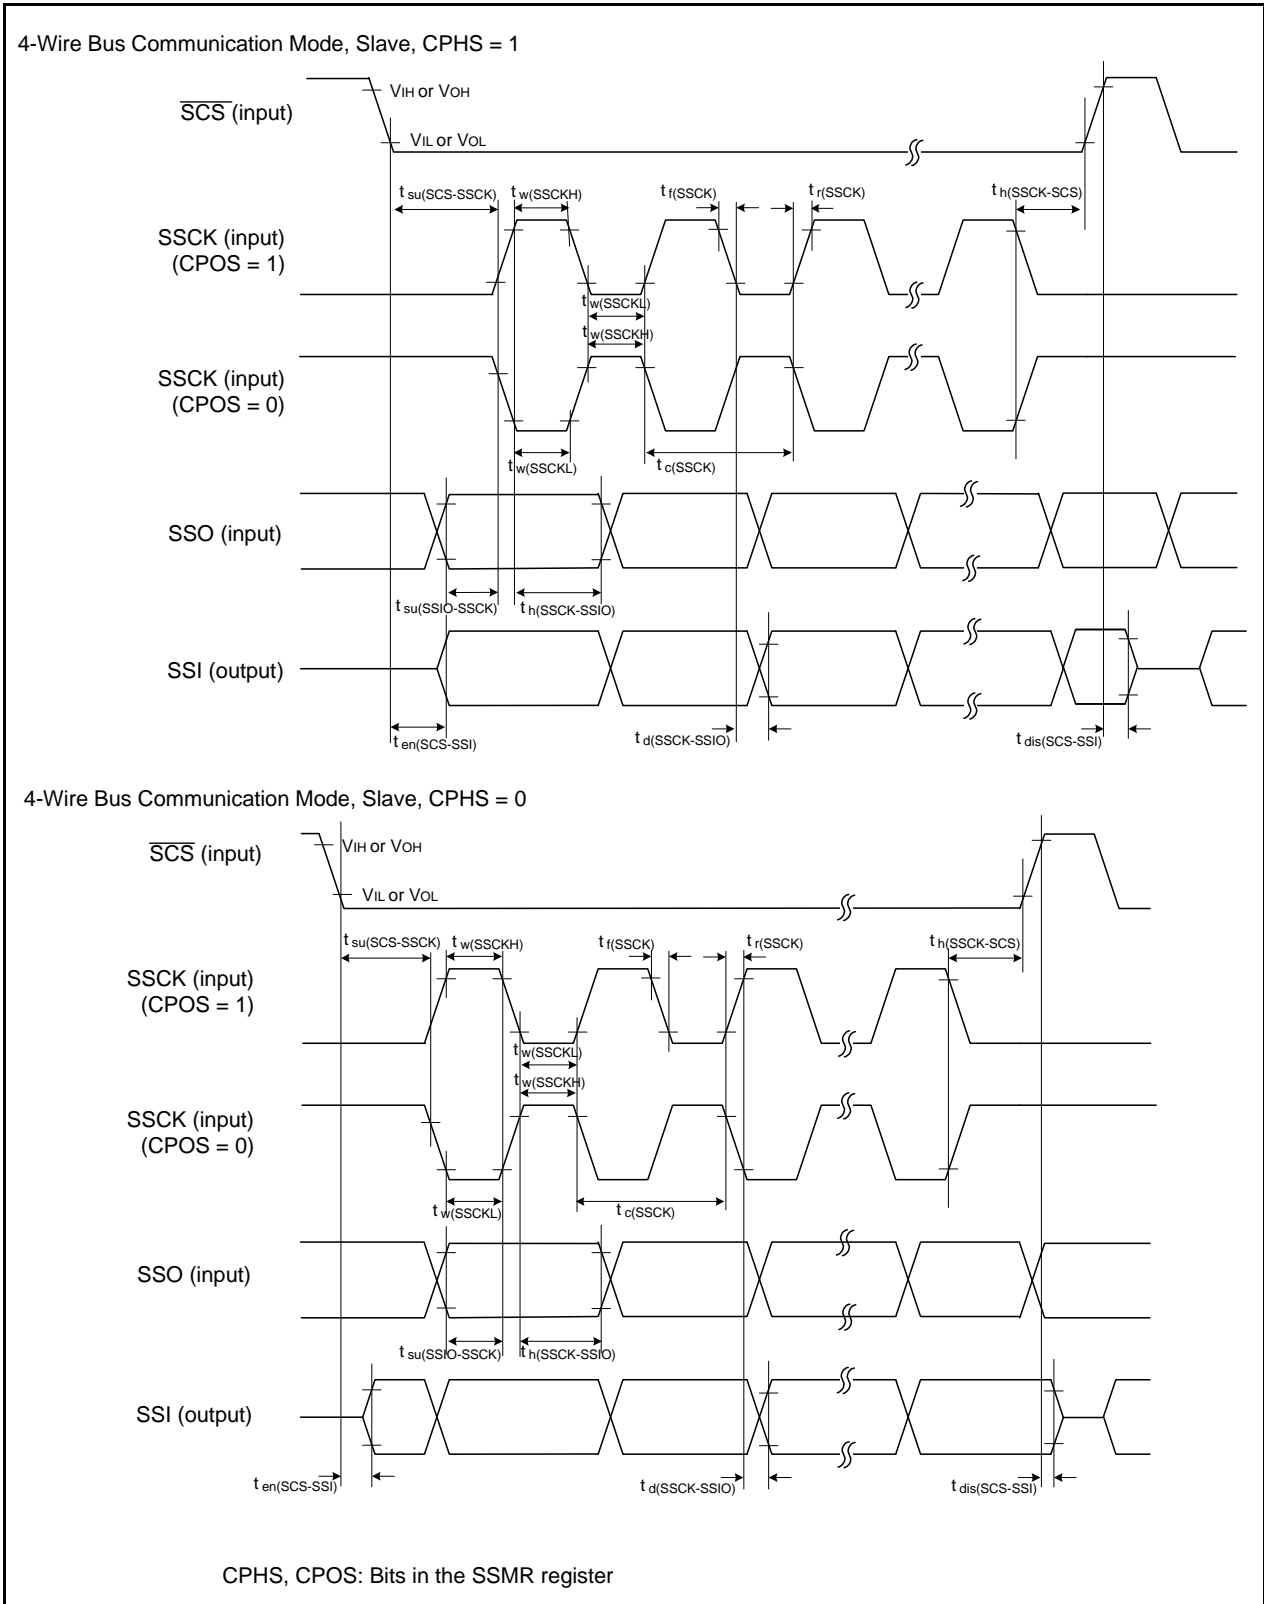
4-Wire Bus Communication Mode, Slave, CPHS = 1

$\overline{SCS}$ (input)

VIH or VOH

VIL or VOL

$t_{su(SCS-SSCK)}$ $t_{w(SSCKH)}$ $t_{f(SSCK)}$ $t_{r(SSCK)}$ $t_{h(SSCK-SCS)}$

SSCK (input) (CPOS = 1)

$t_{w(SSCKL)}$

$t_{w(SSCKH)}$

SSCK (input) (CPOS = 0)

$t_{w(SSCKL)}$ $t_{c(SSCK)}$

SSO (input)

$t_{su(SSIO-SSCK)}$ $t_{h(SSCK-SSIO)}$

SSI (output)

$t_{en(SCS-SSI)}$ $t_{d(SSCK-SSIO)}$ $t_{dis(SCS-SSI)}$

4-Wire Bus Communication Mode, Slave, CPHS = 0

$\overline{SCS}$ (input)

VIH or VOH

VIL or VOL

$t_{su(SCS-SSCK)}$ $t_{w(SSCKH)}$ $t_{f(SSCK)}$ $t_{r(SSCK)}$ $t_{h(SSCK-SCS)}$

SSCK (input) (CPOS = 1)

$t_{w(SSCKL)}$

$t_{w(SSCKH)}$

SSCK (input) (CPOS = 0)

$t_{w(SSCKL)}$ $t_{c(SSCK)}$

SSO (input)

$t_{su(SSIO-SSCK)}$ $t_{h(SSCK-SSIO)}$

SSI (output)

$t_{en(SCS-SSI)}$ $t_{d(SSCK-SSIO)}$ $t_{dis(SCS-SSI)}$

CPHS, CPOS: Bits in the SSMR register